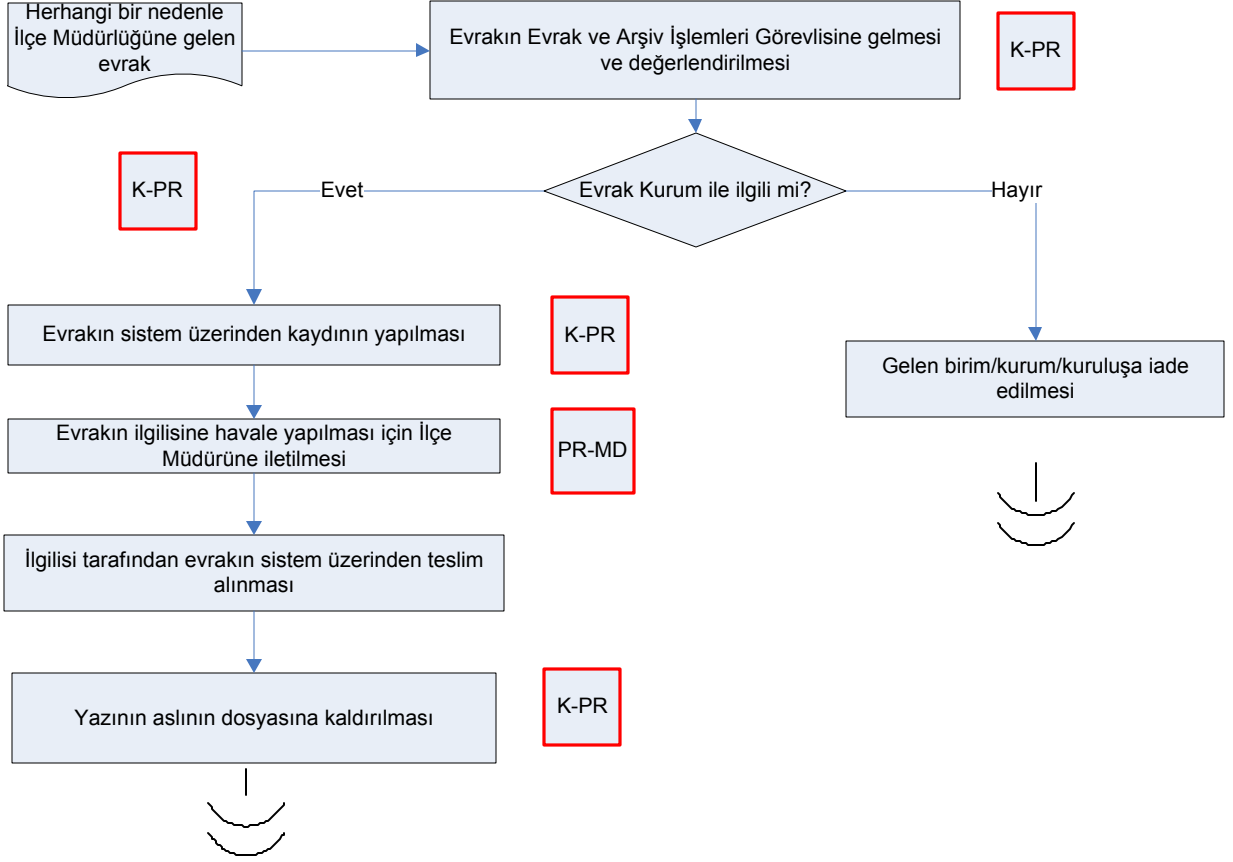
Herhangi bir nedenle İlçe Müdürlüğüne gelen evrak

Evrakın Evrak ve Arşiv İşlemleri Görevlisine gelmesi ve değerlendirilmesi

K-PR

K-PR

Evet

Evrak Kurum ile ilgili mi?

Hayır

Evrakın sistem üzerinden kaydının yapılması

K-PR

Gelen birim/kurum/kuruluşa iade edilmesi

Evrakın ilgilisine havale yapılması için İlçe Müdürüne iletilmesi

PR-MD

İlgilisi tarafından evrakın sistem üzerinden teslim alınması

Yazının aslının dosyasına kaldırılması

K-PR